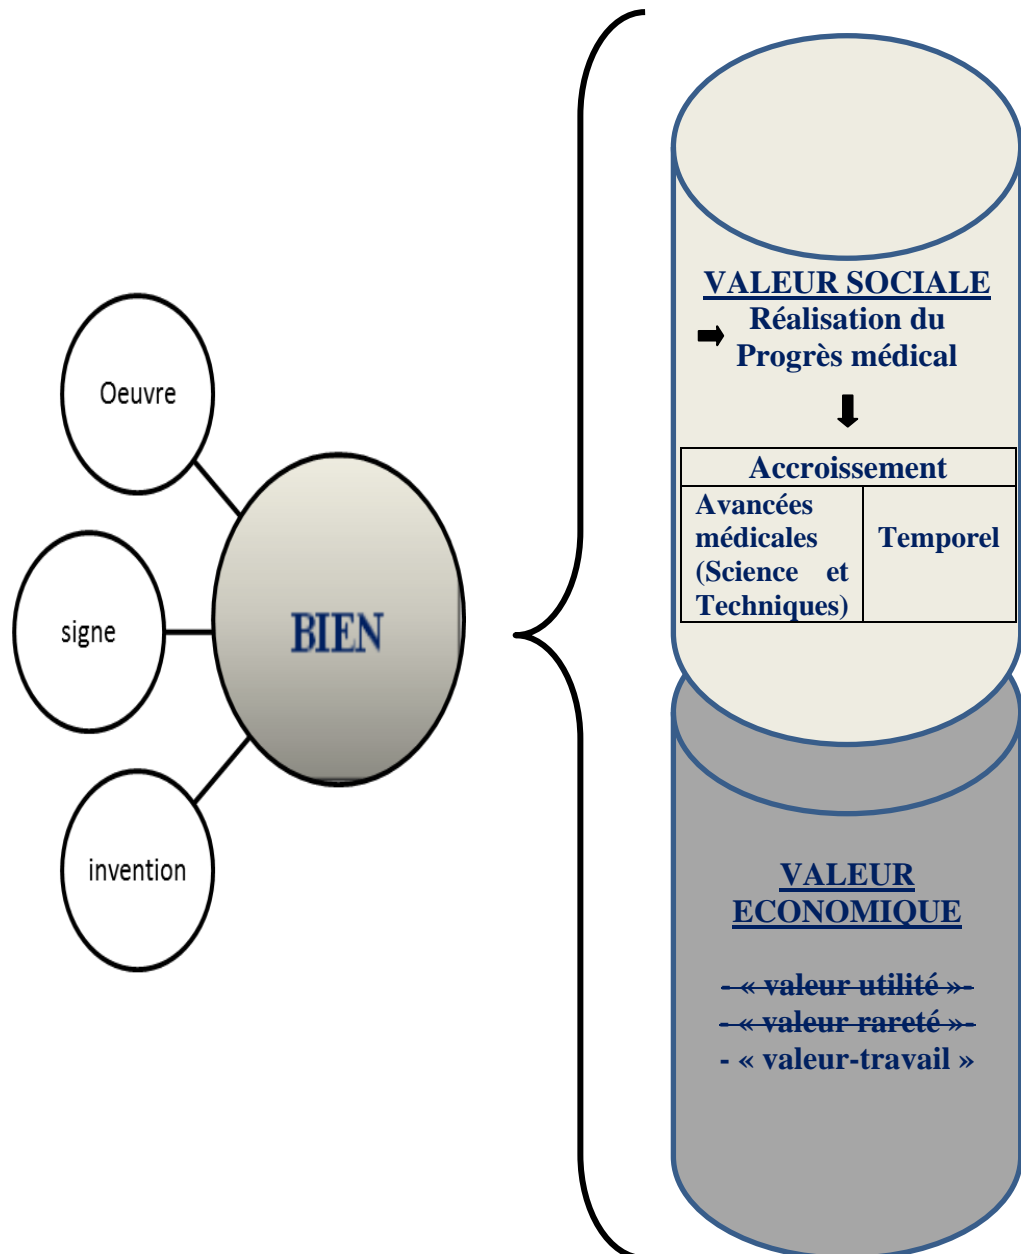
Oeuvre

signe

invention

BIEN

VALEUR SOCIALE
Réalisation du Progrès médical

| Accroissement | |
|---|---|
| Avancées médicales (Science et Techniques) | Temporel |

VALEUR ECONOMIQUE

- « valeur utilité »
- « valeur rareté »
- « valeur-travail »